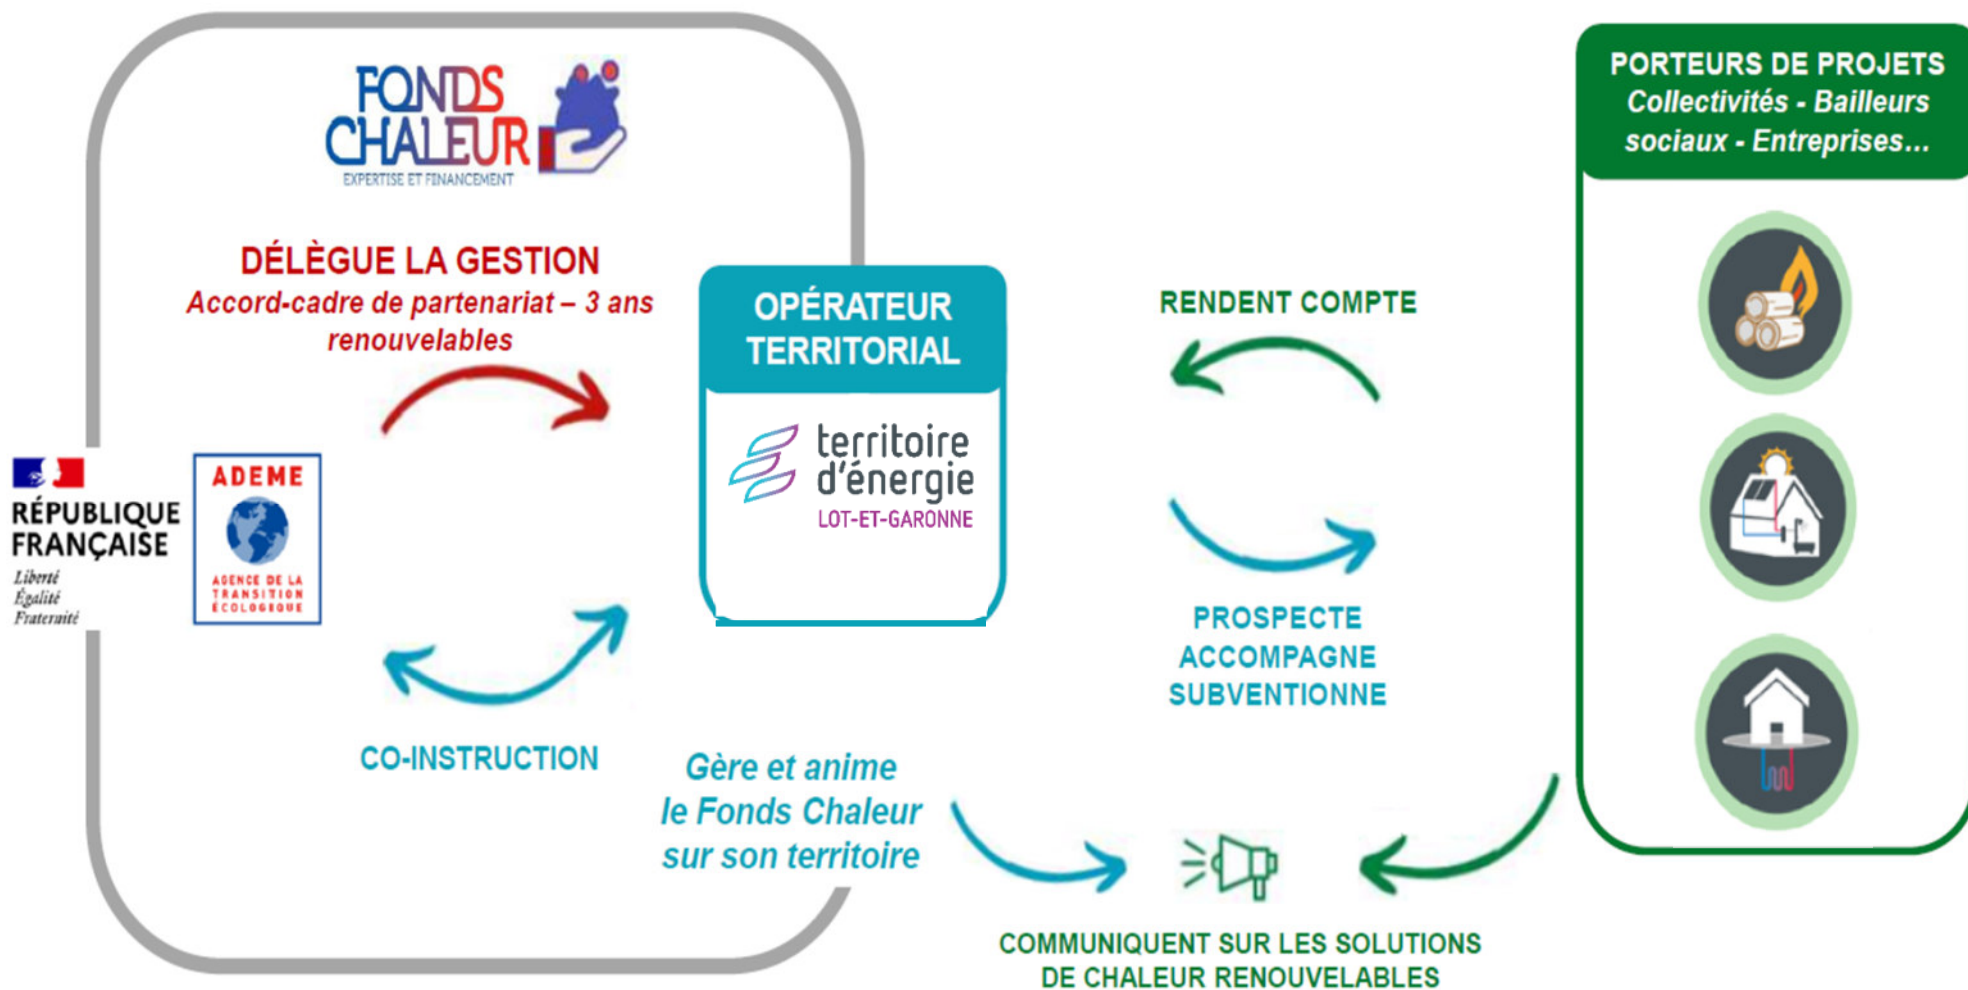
FONDS CHALEUR
EXPERTISE ET FINANCEMENT

DÉLÈGUE LA GESTION
Accord-cadre de partenariat – 3 ans renouvelables

RÉPUBLIQUE FRANÇAISE
Liberté
Égalité
Fraternité

ADEME
AGENCE DE LA TRANSITION ÉCOLOGIQUE

CO-INSTRUCTION

OPÉRATEUR TERRITORIAL

territoire d'énergie
LOT-ET-GARONNE

Gère et anime le Fonds Chaleur sur son territoire

RENDENT COMPTE

PROSPECTE
ACCOMPAGNE
SUBVENTIONNE

PORTEURS DE PROJETS
Collectivités - Bailleurs sociaux - Entreprises...

COMMUNIQUENT SUR LES SOLUTIONS DE CHALEUR RENOUVELABLES